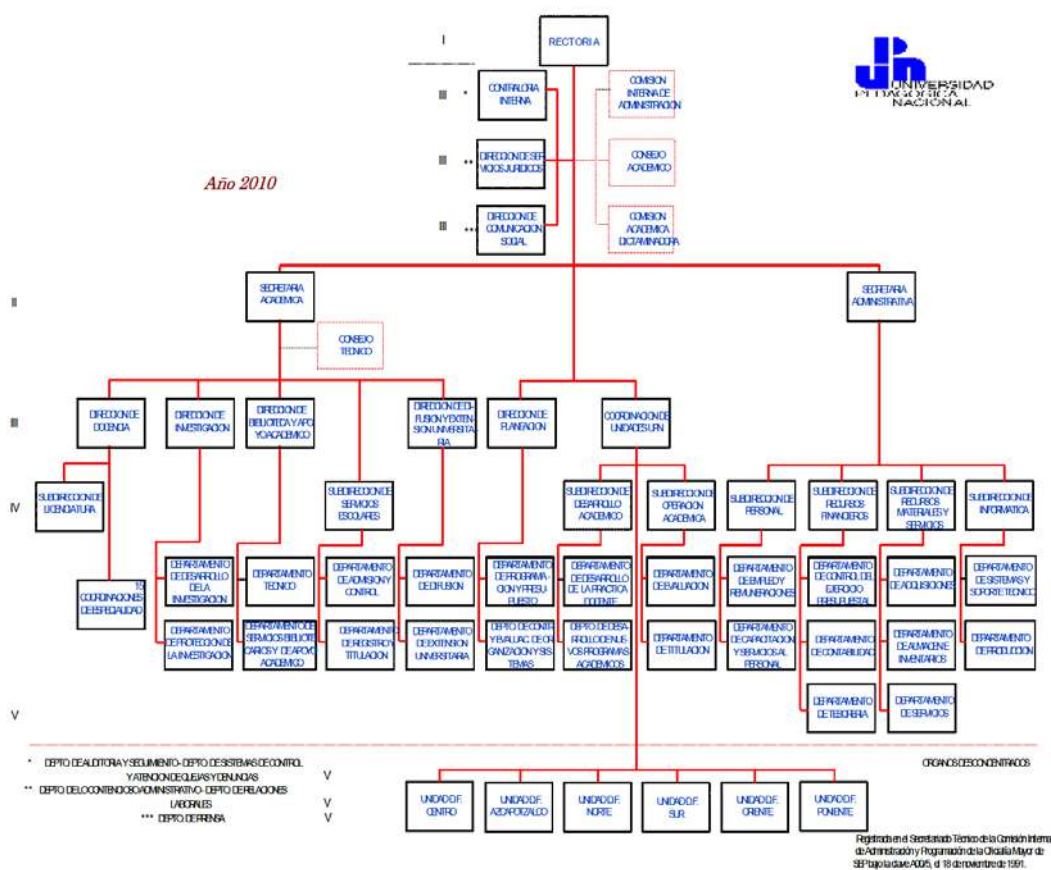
UPN UNIVERSIDAD PEDAGOGICA NACIONAL

Año 2010

I

RECTORIA

III * CONTRALORIA INTERNA

COMISION INTERNA DE ADMINISTRACION

III ** DIRECCION DE SERVICIOS JURIDICOS

CONSEJO ACADEMICO

III *** DIRECCION DE COMUNICACION SOCIAL

COMISION ACADEMICA DICTAMINADORA

II

SECRETARIA ACADEMICA

SECRETARIA ADMINISTRATIVA

CONSEJO TECNICO

III

DIRECCION DE DOCENCIA

DIRECCION DE INVESTIGACION

DIRECCION DE BIBLIOTECA Y APOYO ACADEMICO

DIRECCION DE DIFUSION Y EXTENSION UNIVERSITARIA

DIRECCION DE PLANEACION

COORDINACION DE UNIDADES UPN

IV

SUBDIRECCION DE LICENCIATURA

SUBDIRECCION DE SERVICIOS ESCOLARES

SUBDIRECCION DE DESARROLLO ACADEMICO

SUBDIRECCION DE OPERACION ACADEMICA

SUBDIRECCION DE PERSONAL

SUBDIRECCION DE RECURSOS FINANCIEROS

SUBDIRECCION DE RECURSOS MATERIALES Y SERVICIOS

SUBDIRECCION DE INFORMATICA

13 COORDINACIONES DE ESPECIALIDAD

DEPARTAMENTO DE DESARROLLO DE LA INVESTIGACION

DEPARTAMENTO DE PROMOCION DE LA INVESTIGACION

DEPARTAMENTO TECNICO

DEPARTAMENTO DE SERVICIOS BIBLIOTECARIOS Y DE APOYO ACADEMICO

DEPARTAMENTO DE ADMISION Y CONTROL

DEPARTAMENTO DE REGISTRO Y TITULACION

DEPARTAMENTO DE DIFUSION

DEPARTAMENTO DE EXTENSION UNIVERSITARIA

DEPARTAMENTO DE PROGRAMACION Y PRESUPUESTO

DEPTO DE CONTROL Y EVALUAC. DE ORGANIZACION Y SISTEMAS

DEPARTAMENTO DE DESARROLLO DE LA PRACTICA DOCENTE

DEPTO DE DESARROLLO DE NUEVOS PROGRAMAS ACADEMICOS

DEPARTAMENTO DE EVALUACION

DEPARTAMENTO DE TITULACION

DEPARTAMENTO DE EMPLEO Y REMUNERACIONES

DEPARTAMENTO DE CAPACITACION Y SERVICIOS AL PERSONAL

DEPARTAMENTO DE CONTROL DEL EJERCICIO PRESUPUESTAL

DEPARTAMENTO DE CONTABILIDAD

DEPARTAMENTO DE TESORERIA

DEPARTAMENTO DE ADQUISICIONES

DEPARTAMENTO DE ALMACEN E INVENTARIOS

DEPARTAMENTO DE SERVICIOS

DEPARTAMENTO DE SISTEMAS Y SOPORTE TECNICO

DEPARTAMENTO DE PRODUCCION

V

* DEPTO DE AUDITORIA Y SEGUIMIENTO - DEPTO DE SISTEMAS DE CONTROL Y ATENCION DE QUEJAS Y DENUNCIAS V

** DEPTO DE LO CONTENCIOSO ADMINISTRATIVO - DEPTO DE RELACIONES LABORALES V

*** DEPTO DE PRENSA V

ORGANOS DESCONCENTRADOS

UNIDAD D.F. CENTRO

UNIDAD D.F. AZCAPOTZALCO

UNIDAD D.F. NORTE

UNIDAD D.F. SUR

UNIDAD D.F. ORIENTE

UNIDAD D.F. PONIENTE

Registrada en el Secretariado Técnico de la Comisión Interna de Administración y Programación de la Oficialía Mayor de SEP bajo la clave A0095, el 18 de noviembre de 1991.